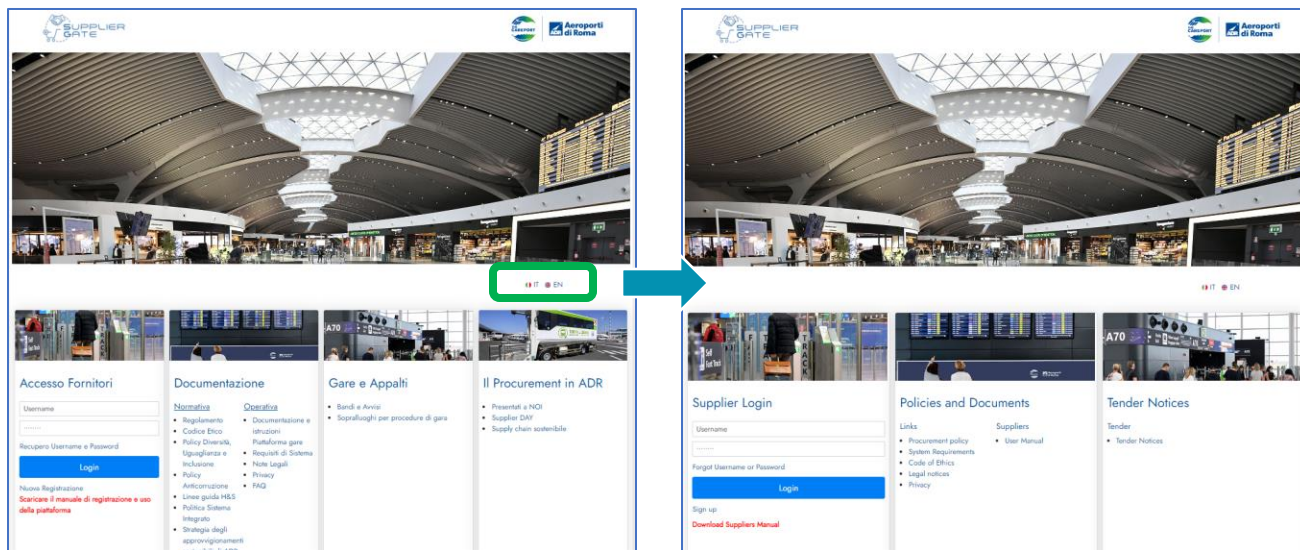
SUPPLIER GATE

Aeroporti di Roma

IT EN

Accesso Fornitori

Username

Recupero Username e Password

Login

Nuova Registrazione

Scaricare il manuale di registrazione e uso della piattaforma

Documentazione

Normativa
- Regolamento
- Codice Etico
- Policy Diversità, Uguaglianza e Inclusione
- Policy Anticorruzione
- Linee guida H&S
- Politica Sistema Integrato
- Strategie degli approvvigionamenti

Operativa
- Documentazione e istruzioni Piattaforma gare
- Requisiti di Sistema
- Note Legali
- Privacy
- FAQ

Gare e Appalti
- Bandi e Avvisi
- Sopralluoghi per procedure di gara

Il Procurement in ADR
- Presentati a NOI
- Supplier DAY
- Supply chain sostenibile

SUPPLIER GATE

Aeroporti di Roma

IT EN

Supplier Login

Username

Forgot Username or Password

Login

Sign up

Download Suppliers Manual

Policies and Documents

Links
- Procurement policy
- System Requirements
- Code of Ethics
- Legal notices
- Privacy

Suppliers
- User Manual

Tender Notices

Tender
- Tender Notices